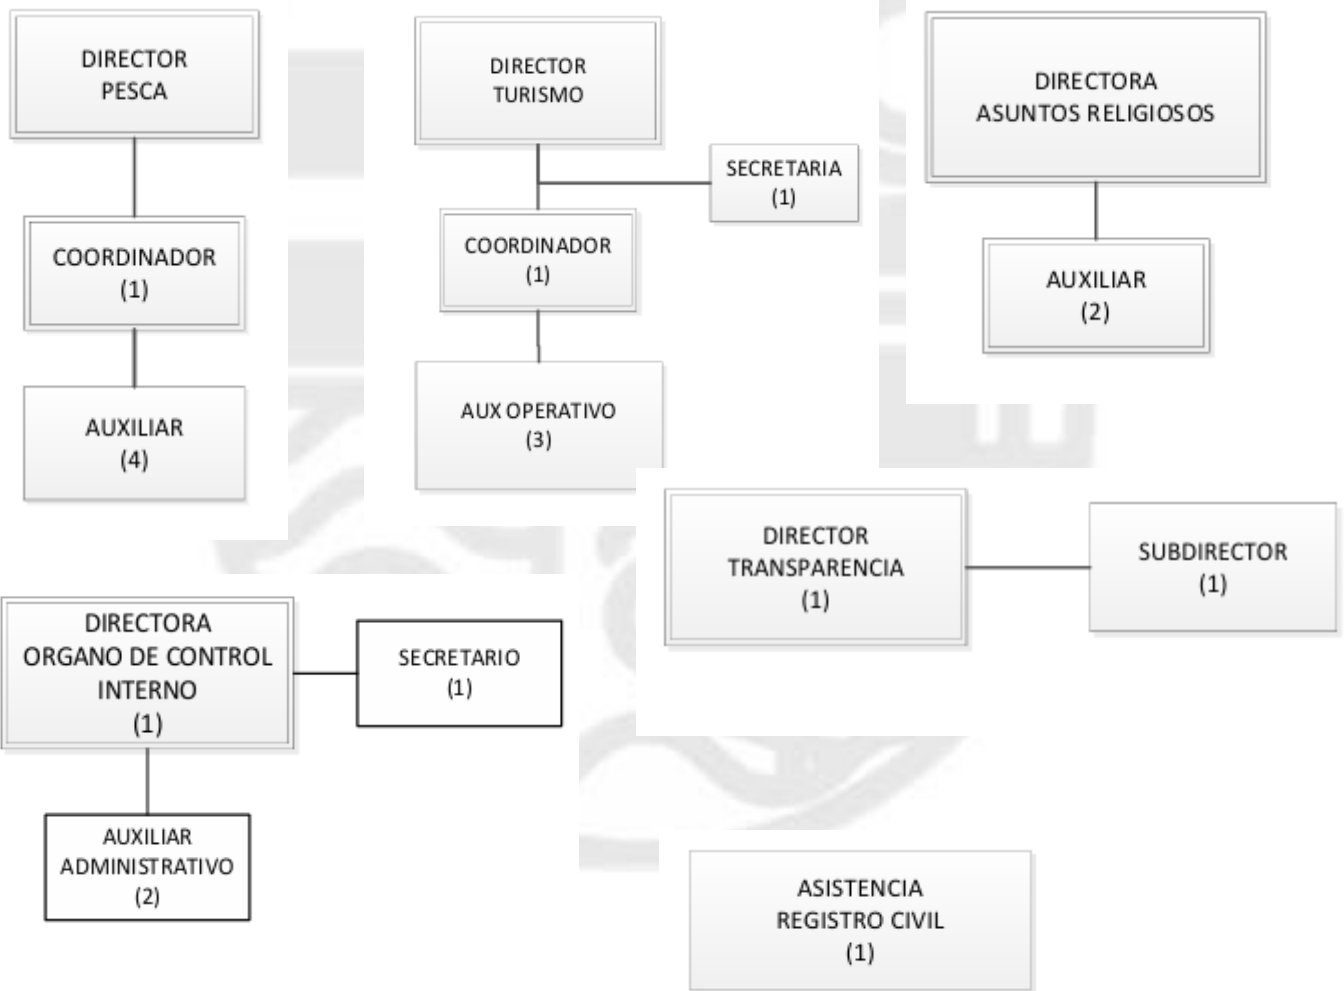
DIRECTOR
PESCA

COORDINADOR
(1)

AUXILIAR
(4)

DIRECTOR
TURISMO

SECRETARIA
(1)

COORDINADOR
(1)

AUX OPERATIVO
(3)

DIRECTORA
ASUNTOS RELIGIOSOS

AUXILIAR
(2)

DIRECTOR
TRANSPARENCIA
(1)

SUBDIRECTOR
(1)

DIRECTORA
ORGANO DE CONTROL
INTERNO
(1)

SECRETARIO
(1)

AUXILIAR
ADMINISTRATIVO
(2)

ASISTENCIA
REGISTRO CIVIL
(1)